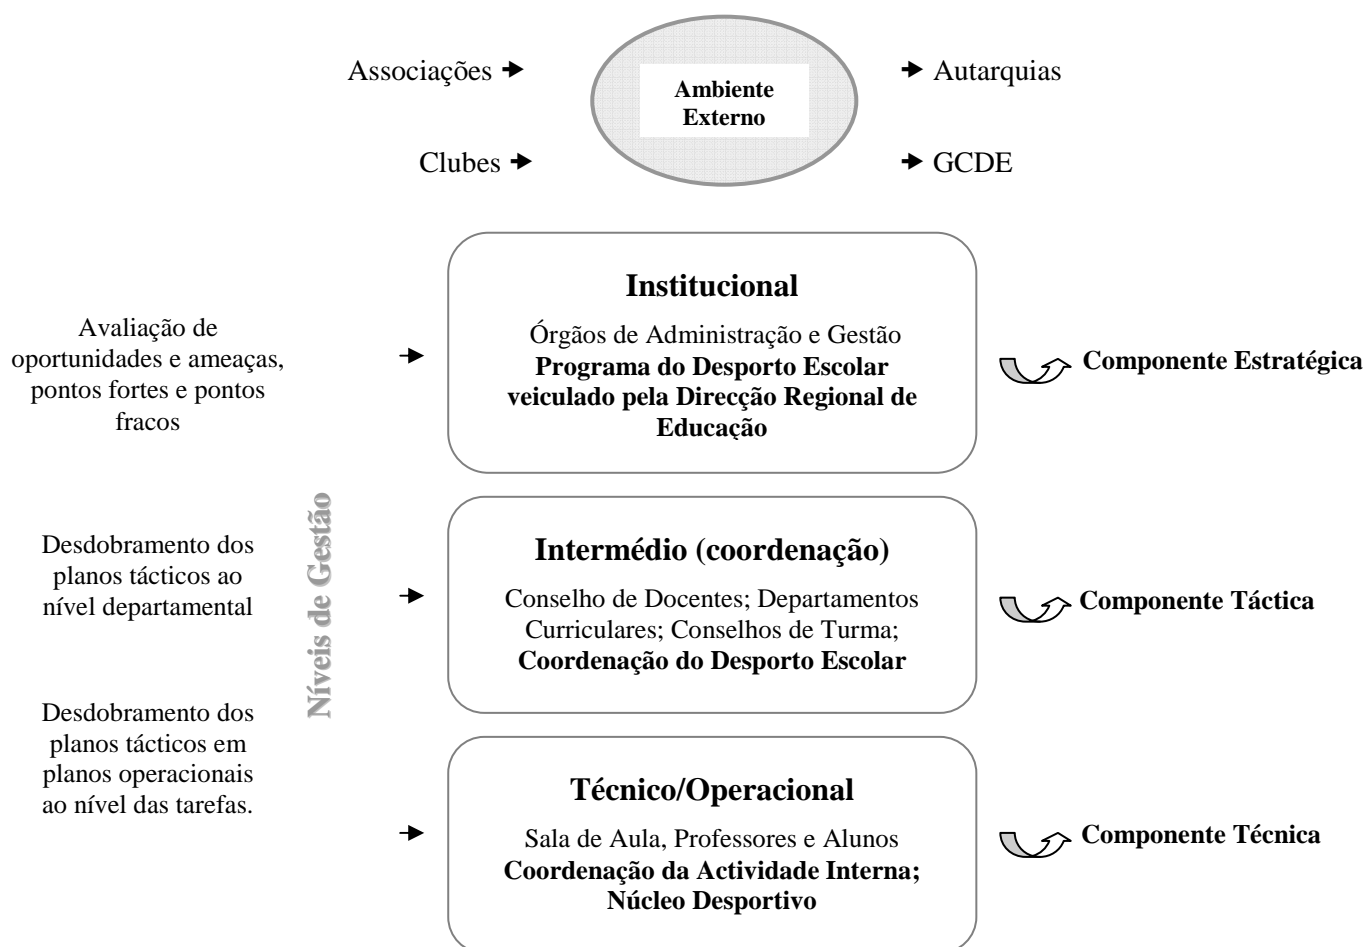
Associações

Clubes

Ambiente Externo

Autarquias

GCDE

Avaliação de oportunidades e ameaças, pontos fortes e pontos fracos

**Institucional**

Órgãos de Administração e Gestão
**Programa do Desporto Escolar veiculado pela Direcção Regional de Educação**

**Componente Estratégica**

Níveis de Gestão

Desdobramento dos planos tácticos ao nível departamental

**Intermédio (coordenação)**

Conselho de Docentes; Departamentos Curriculares; Conselhos de Turma;
**Coordenação do Desporto Escolar**

**Componente Táctica**

Desdobramento dos planos tácticos em planos operacionais ao nível das tarefas.

**Técnico/Operacional**

Sala de Aula, Professores e Alunos
**Coordenação da Actividade Interna; Núcleo Desportivo**

**Componente Técnica**